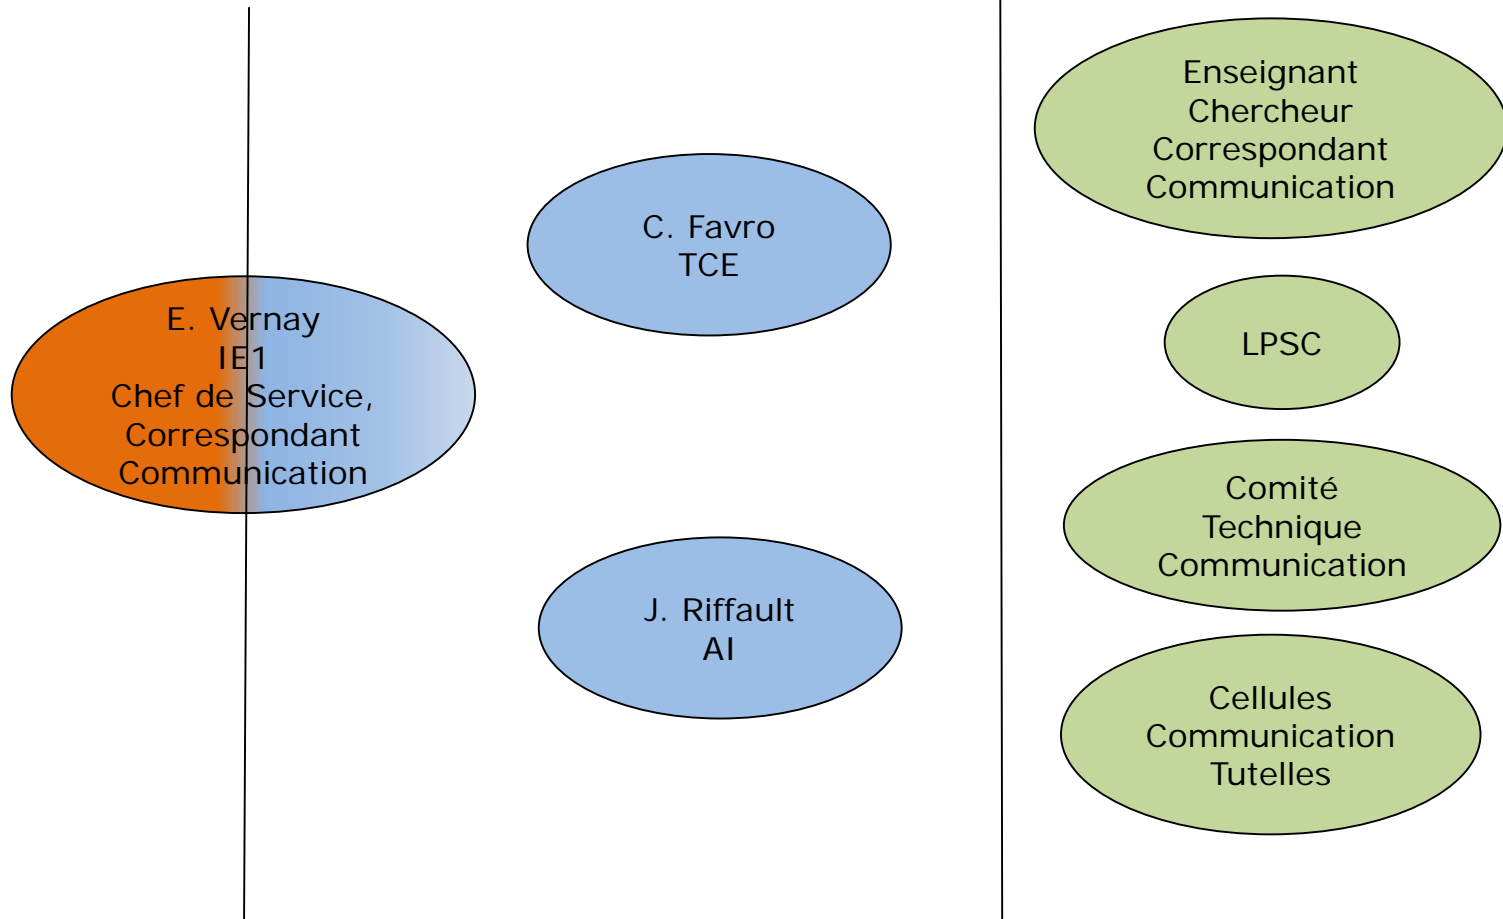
Enseignant
Chercheur
Correspondant
Communication

C. Favro
TCE

E. Vernay
IE1
Chef de Service,
Correspondant
Communication

LPSC

Comité
Technique
Communication

J. Riffault
AI

Cellules
Communication
Tutelles